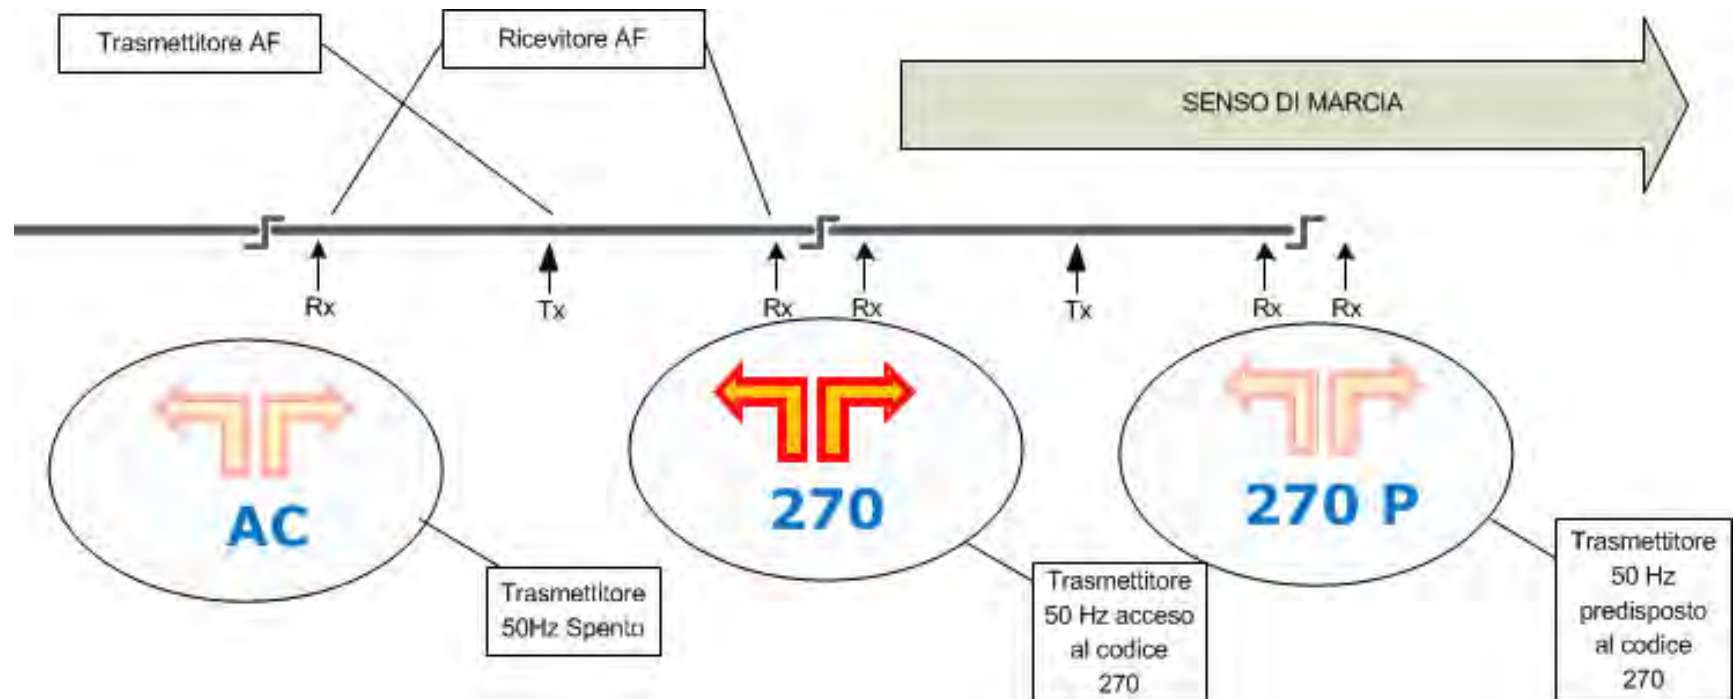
Trasmettitore AF

Ricevitore AF

SENSO DI MARCIA

Rx

Tx

Rx

Rx

Tx

Rx

Rx

AC

270

270 P

Trasmettitore 50Hz Spento

Trasmettitore 50 Hz acceso al codice 270

Trasmettitore 50 Hz predisposto al codice 270